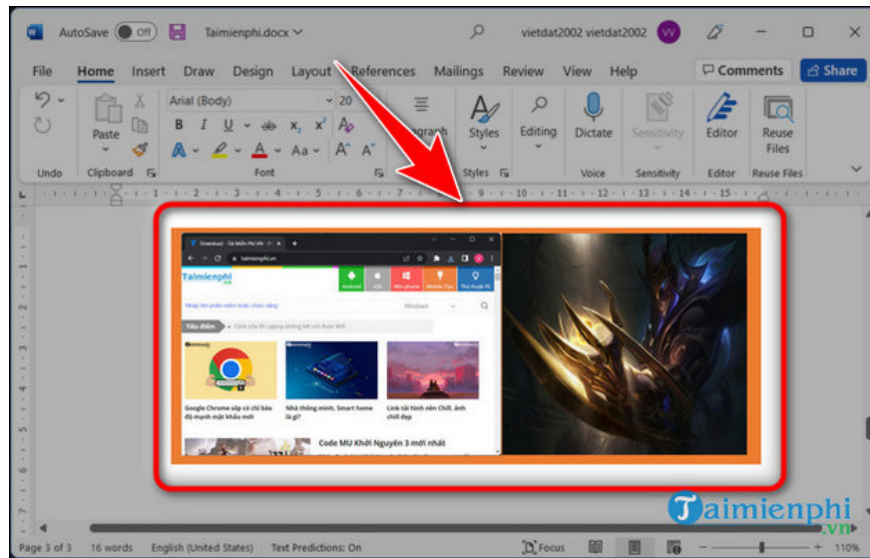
AutoSave Off Taimienphi.docx vietdat2002 vietdat2002 VV

File Home Insert Draw Design Layout References Mailings Review View Help Comments Share

Undo Paste Clipboard Arial (Body) 20 B I U ab x₂ x² A Aa A A Font Paragraph Styles Styles Editing Dictate Voice Sensitivity Sensitivity Editor Editor Reuse Files Reuse Files

Download - Tải Miễn Phí VN
taimienphi.vn
Taimienphi
Android iOS Win phone Mobile Tips Thủ thuật PC
Nhập tên phần mềm hoặc chức năng Windows
Tiêu điểm Cách sửa lỗi Laptop không kết nối được Wifi
Google Chrome sắp có chỉ báo độ mạnh mật khẩu mới
Nhà thông minh, Smart home là gì?
Link tải hình nền Chill, ảnh chill đẹp
Code MU Khởi Nguyên 3 mới nhất

Page 3 of 3 16 words English (United States) Text Predictions: On Focus 110%

Taimienphi .vn